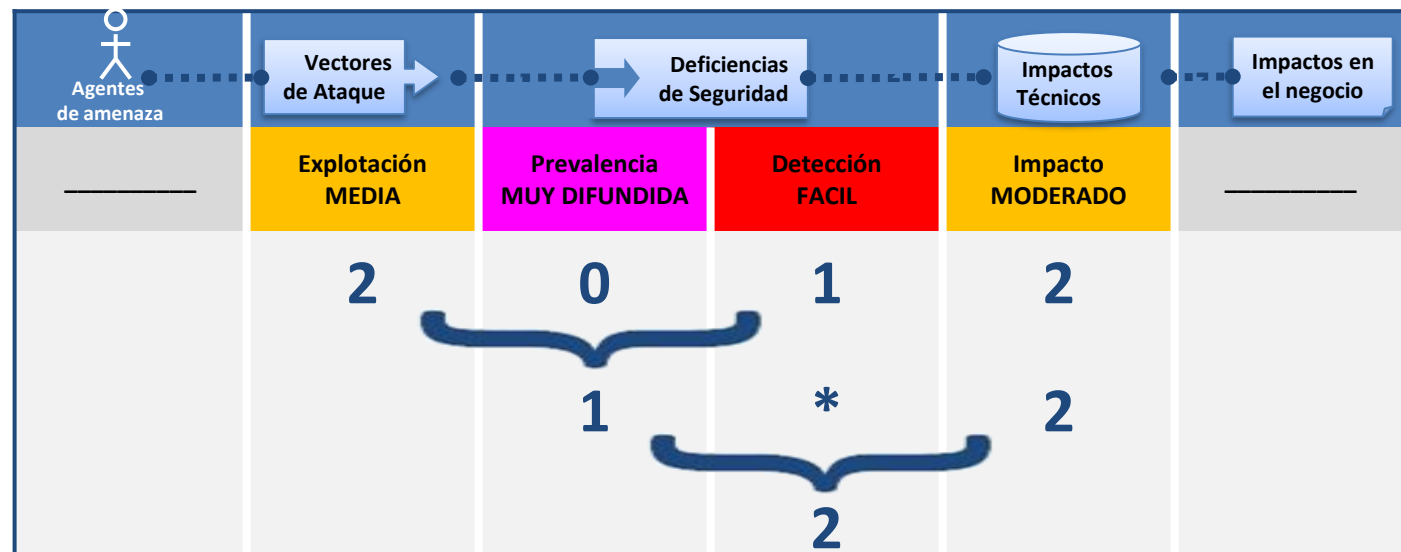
Agentes de amenaza

Vectores de Ataque

Deficiencias de Seguridad

Impactos Técnicos

Impactos en el negocio

| __________ | Explotación MEDIA | Prevalencia MUY DIFUNDIDA | Detección FACIL | Impacto MODERADO | __________ |
|---|---|---|---|---|---|
| | 2 | 0 | 1 | 2 | |

1 * 2

2